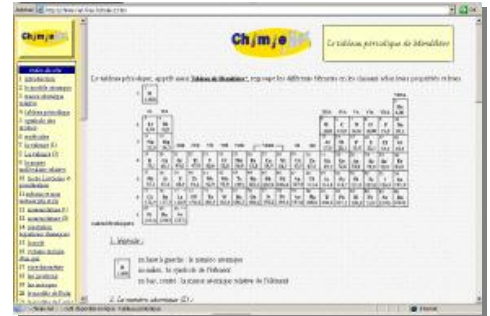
Adresse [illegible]

Chimie

Chimie

Le tableau périodique de Mendéléiev

Le tableau périodique, appelé aussi "tableau de Mendéléiev", regroupe les différents éléments en les classant selon leurs propriétés relatives.

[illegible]

1. Légende :

en haut à gauche : le numéro atomique
au milieu : le symbole de l'élément
en bas, centré : la masse atomique relative de l'élément

2. Le numéro atomique (Z) :